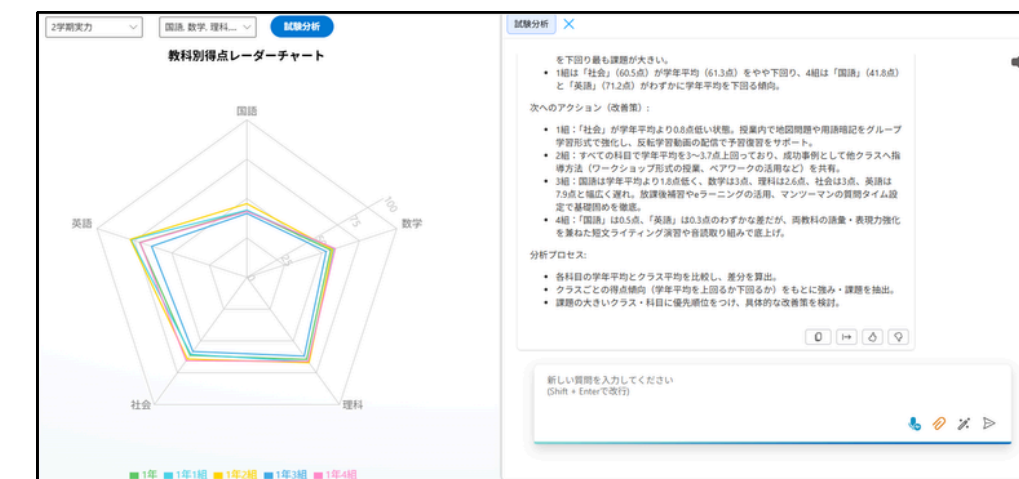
2学期実力
国語, 数学, 理科...
試験分析
教科別得点レーダーチャート
国語
数学
理科
社会
英語
100
75
50
25
0
■1年 ■1年1組 ■1年2組 ■1年3組 ■1年4組

試験分析

を下回り最も課題が大きい。
• 1組は「社会」(60.5点)が学年平均(61.3点)をやや下回り、4組は「国語」(41.8点)と「英語」(71.2点)がわずかに学年平均を下回る傾向。

次へのアクション(改善策):

• 1組:「社会」が学年平均より0.8点低い状態。授業内で地図問題や用語暗記をグループ学習形式で強化し、反転学習動画の配信で予習復習をサポート。
• 2組:すべての科目で学年平均を3~3.7点上回っており、成功事例として他クラスへ指導方法(ワークショップ形式の授業、ペアワークの活用など)を共有。
• 3組:国語は学年平均より1.8点低く、数学は3点、理科は2.6点、社会は3点、英語は7.9点と幅広く遅れ。放課後補習やeラーニングの活用、マンツーマンの質問タイム設定で基礎固めを徹底。
• 4組:「国語」は0.5点、「英語」は0.3点のわずかな差だが、両教科の読量・表現力強化を兼ねた短文ライティング演習や音読取り組みで底上げ。

分析プロセス:

• 各科目の学年平均とクラス平均を比較し、差分を算出。
• クラスごとの得点傾向(学年平均を上回るか下回るか)をもとに強み・課題を抽出。
• 課題の大きいクラス・科目に優先順位をつけ、具体的な改善策を検討。

新しい質問を入力してください
(Shift + Enterで改行)